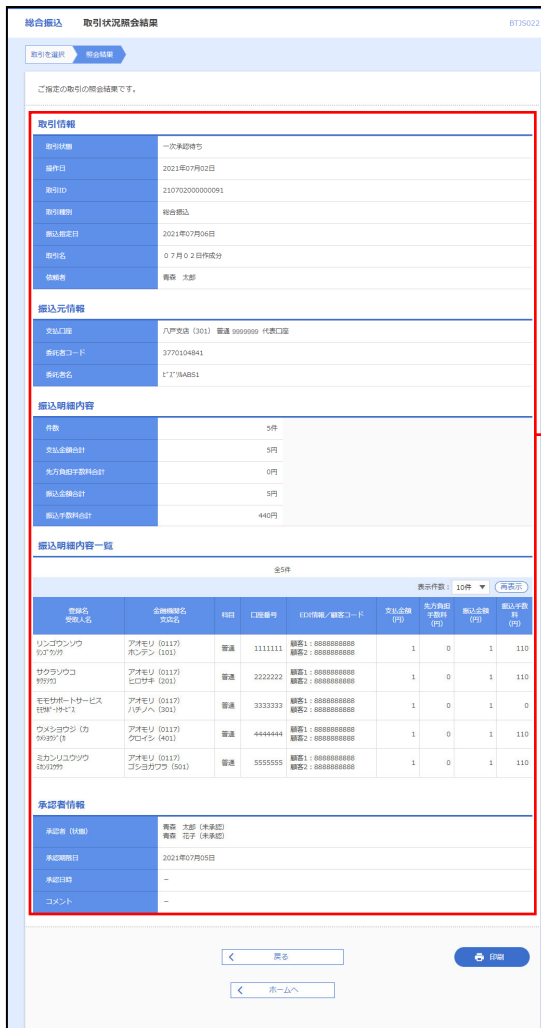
総合振込　取引状況照会結果

BTJS022

取引を選択　照会結果

ご指定の取引の照会結果です。

取引情報

| 取引状態 | 一次承認待ち |
|---|---|
| 操作日 | 2021年07月02日 |
| 取引ID | 210702000000091 |
| 取引種別 | 総合振込 |
| 振込指定日 | 2021年07月06日 |
| 取引名 | ０７月０２日作成分 |
| 依頼者 | 青森　太郎 |

振込元情報

| 支払口座 | 八戸支店（301）普通 9999999 代表口座 |
|---|---|
| 委託者コード | 3770104841 |
| 委託者名 | ビズ゛ﾙAB51 |

振込明細内容

| 件数 | 5件 |
|---|---|
| 支払金額合計 | 5円 |
| 先方負担手数料合計 | 0円 |
| 振込金額合計 | 5円 |
| 振込手数料合計 | 440円 |

振込明細内容一覧

全5件

表示件数：10件 ▼ 再表示

| 登録名 受取人名 | 金融機関名 支店名 | 科目 | 口座番号 | EDI情報／顧客コード | 支払金額（円） | 先方負担手数料（円） | 振込金額（円） | 振込手数料（円） |
|---|---|---|---|---|---|---|---|---|
| リンゴウンソウ ﾘﾝｺﾞｳﾝｿｳ | アオモリ（0117） ホンテン（101） | 普通 | 1111111 | 顧客1：8888888888 顧客2：8888888888 | 1 | 0 | 1 | 110 |
| サクラソウコ ｻｸﾗｿｳｺ | アオモリ（0117） ヒロサキ（201） | 普通 | 2222222 | 顧客1：8888888888 顧客2：8888888888 | 1 | 0 | 1 | 110 |
| モモサポートサービス ﾓﾓｻﾎﾟｰﾄｻｰﾋﾞｽ | アオモリ（0117） ハチノヘ（301） | 普通 | 3333333 | 顧客1：8888888888 顧客2：8888888888 | 1 | 0 | 1 | 0 |
| ウメショウジ（カ ｳﾒｼｮｳｼﾞ(ｶ | アオモリ（0117） クロイシ（401） | 普通 | 4444444 | 顧客1：8888888888 顧客2：8888888888 | 1 | 0 | 1 | 110 |
| ミカンリュウツウ ﾐｶﾝﾘｭｳﾂｳ | アオモリ（0117） ゴショガワラ（501） | 普通 | 5555555 | 顧客1：8888888888 顧客2：8888888888 | 1 | 0 | 1 | 110 |

承認者情報

| 承認者（状態） | 青森　太郎（未承認） 青森　花子（未承認） |
|---|---|
| 承認期限日 | 2021年07月05日 |
| 承認日時 | － |
| コメント | － |

戻る

印刷

ホームへ